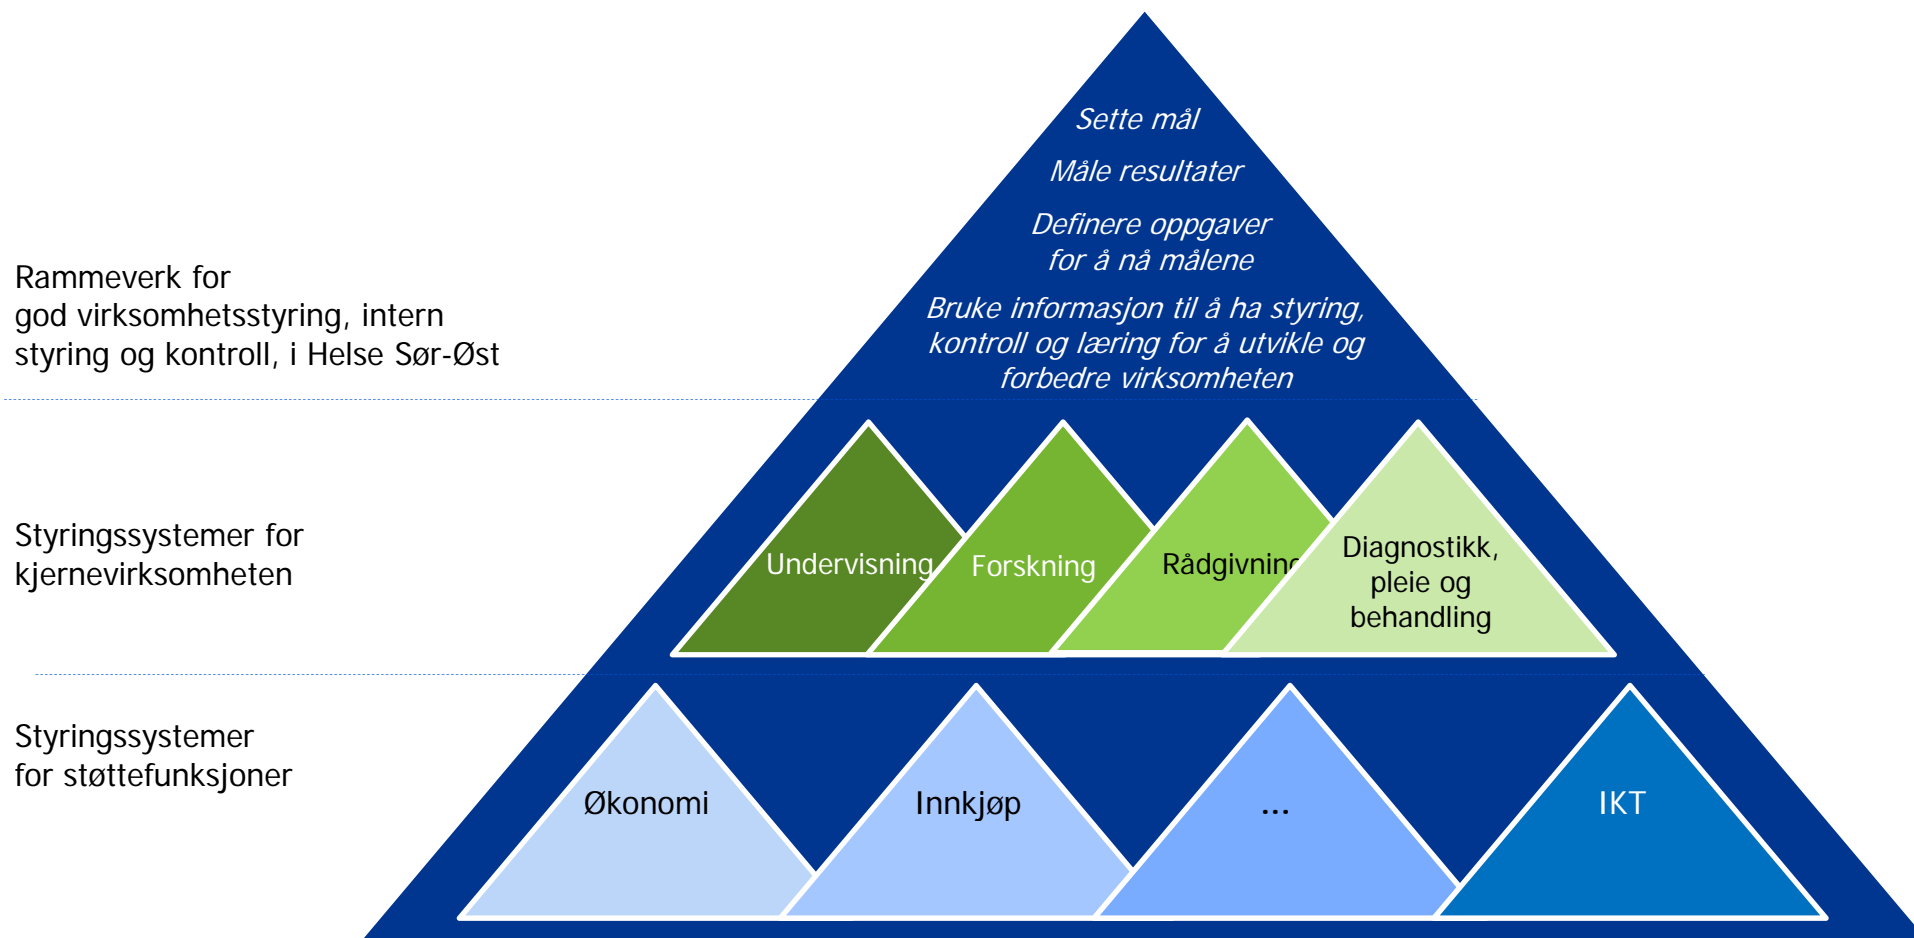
Rammeverk for
god virksomhetsstyring, intern styring og kontroll, i Helse Sør-Øst

Sette mål

Måle resultater

Definere oppgaver for å nå målene

Bruke informasjon til å ha styring, kontroll og læring for å utvikle og forbedre virksomheten

Styringssystemer for kjernevirksomheten

Undervisning

Forskning

Rådgivning

Diagnostikk, pleie og behandling

Styringssystemer for støttefunksjoner

Økonomi

Innkjøp

...

IKT